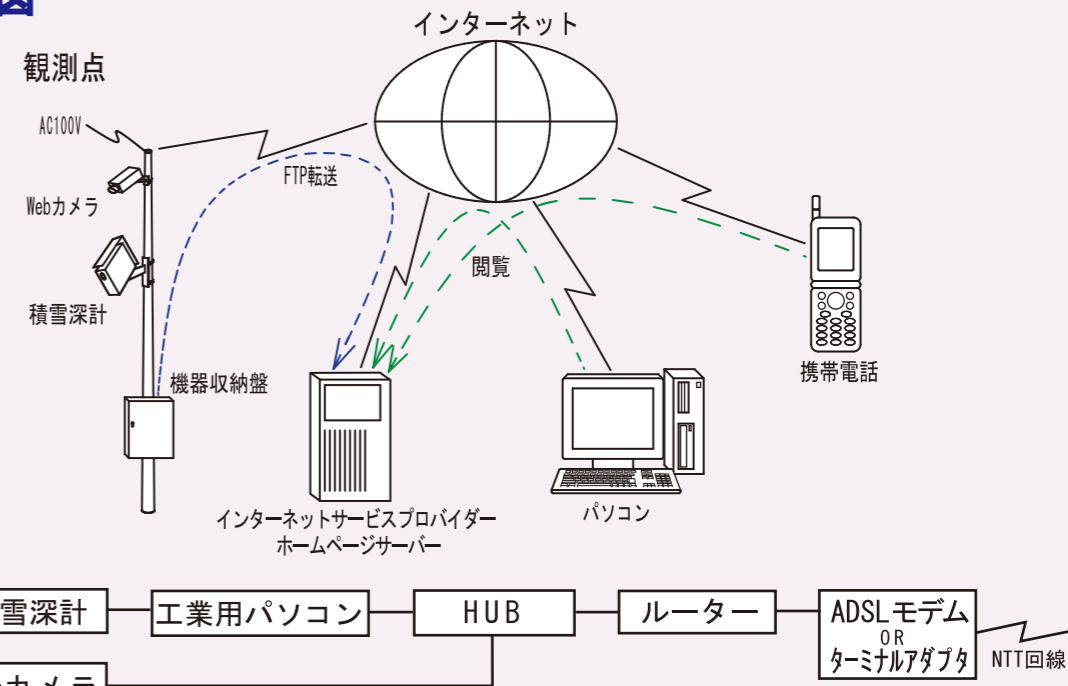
図

インターネット

観測点

AC100V

Webカメラ

積雪深計

FTP転送

閲覧

機器収納盤

携帯電話

インターネットサービスプロバイダー
ホームページサーバー

パソコン

雪深計

工業用パソコン

HUB

ルーター

ADSLモデム
OR
ターミナルアダプタ

NTT回線

カメラ